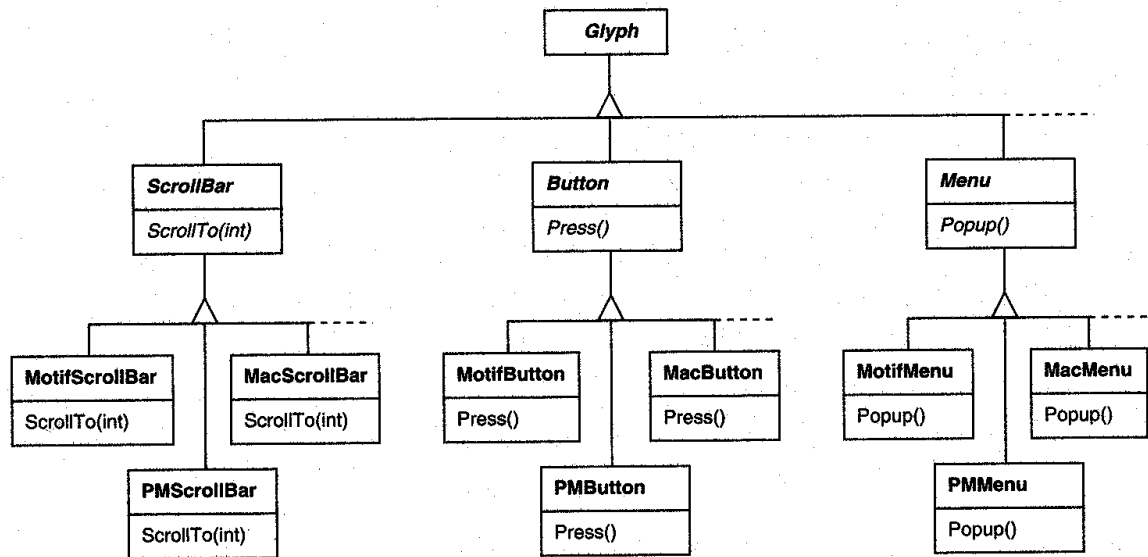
Glyph

ScrollBar
ScrollTo(int)

Button
Press()

Menu
Popup()

MotifScrollBar
ScrollTo(int)

MacScrollBar
ScrollTo(int)

PMScrollBar
ScrollTo(int)

MotifButton
Press()

MacButton
Press()

PMButton
Press()

MotifMenu
Popup()

MacMenu
Popup()

PMMenu
Popup()